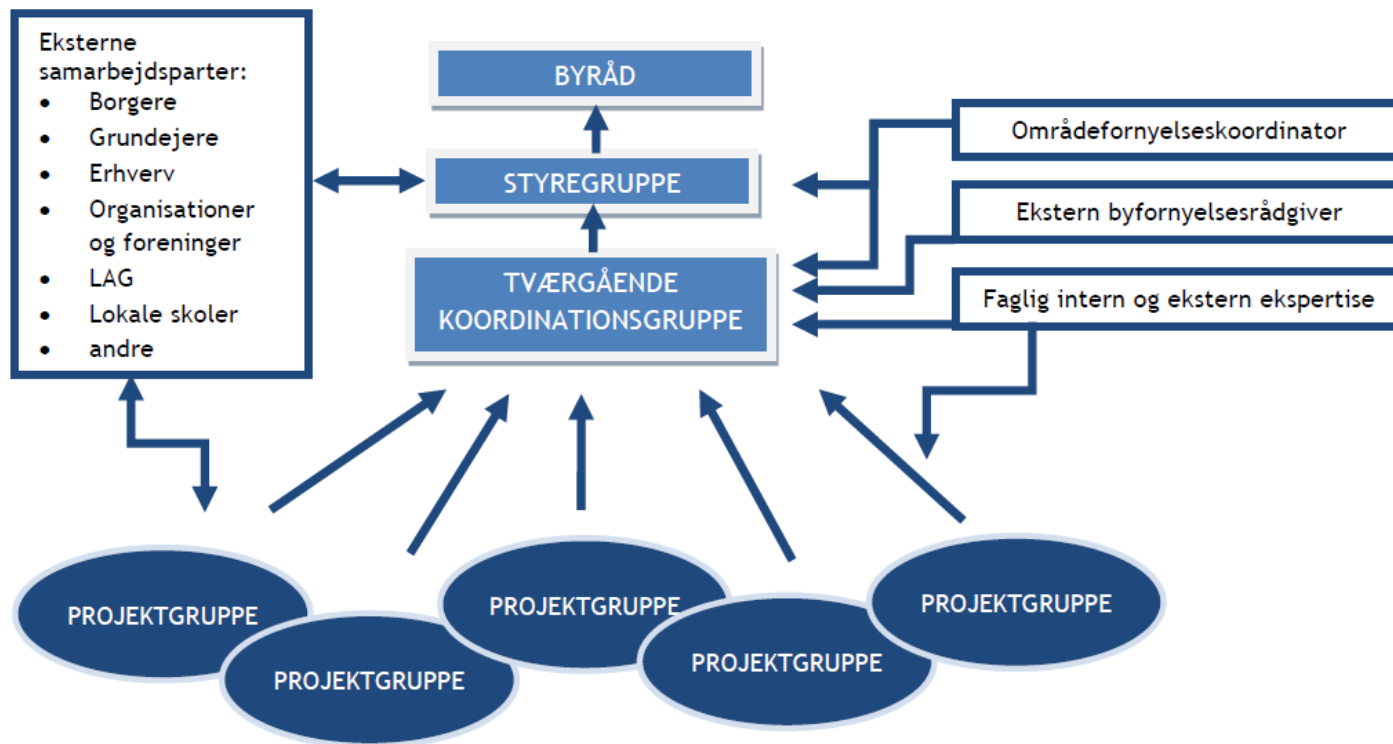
Eksterne samarbejdsparter:
- Borgere
- Grundejere
- Erhverv
- Organisationer og foreninger
- LAG
- Lokale skoler
- andre

BYRÅD

STYREGRUPPE

TVÆRGÅENDE KOORDINATIONSGRUPPE

Områdefornyelseskoordinator

Ekstern byfornyelsesrådgiver

Faglig intern og ekstern ekspertise

PROJEKTGRUPPE

PROJEKTGRUPPE

PROJEKTGRUPPE

PROJEKTGRUPPE

PROJEKTGRUPPE